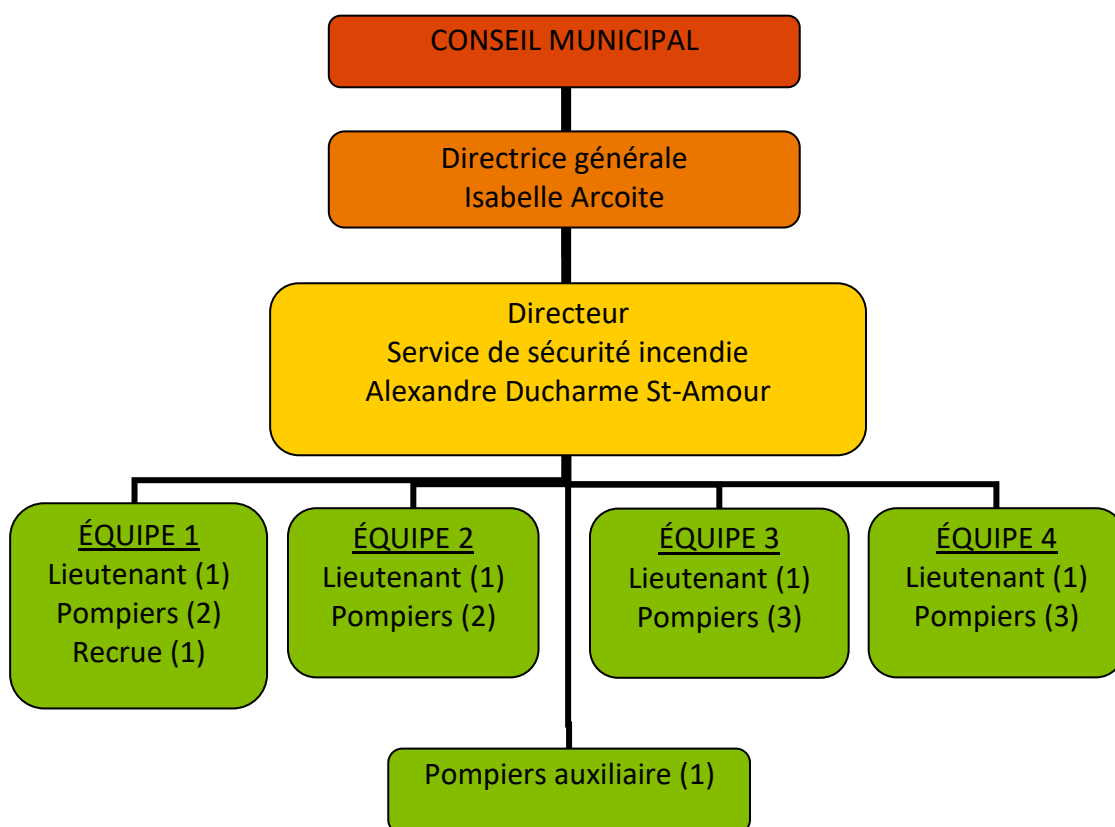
CONSEIL MUNICIPAL

Directrice générale
Isabelle Arcoite

Directeur
Service de sécurité incendie
Alexandre Ducharme St-Amour

ÉQUIPE 1
Lieutenant (1)
Pompiers (2)
Recrue (1)

ÉQUIPE 2
Lieutenant (1)
Pompiers (2)

ÉQUIPE 3
Lieutenant (1)
Pompiers (3)

ÉQUIPE 4
Lieutenant (1)
Pompiers (3)

Pompiers auxiliaire (1)